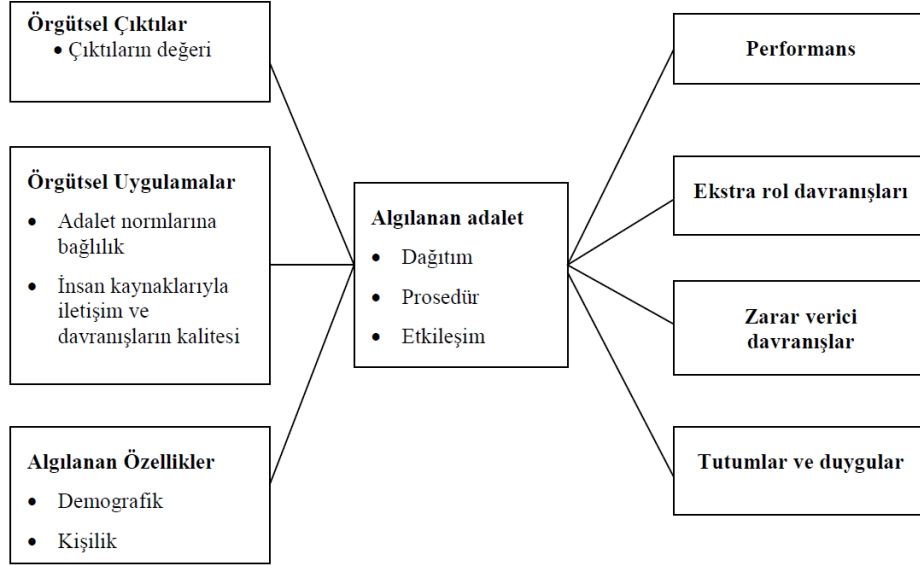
Örgütsel Çıktılar
• Çıktıların değeri

Örgütsel Uygulamalar
• Adalet normlarına bağlılık
• İnsan kaynaklarıyla iletişim ve davranışların kalitesi

Algılanan Özellikler
• Demografik
• Kişilik

Algılanan adalet
• Dağıtım
• Prosedür
• Etkileşim

Performans

Ekstra rol davranışları

Zarar verici davranışlar

Tutumlar ve duygular